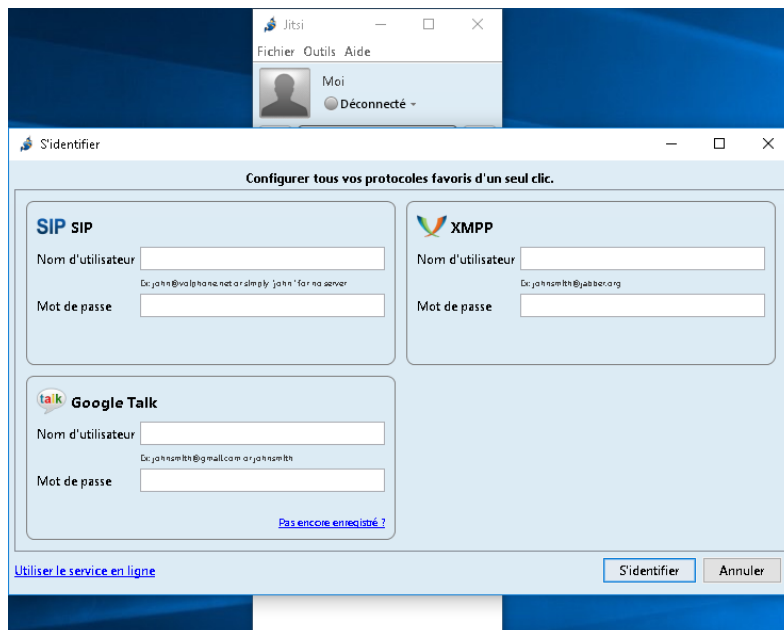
Jitsi

Fichier Outils Aide

Moi

Déconnecté

S'identifier

Configurer tous vos protocoles favoris d'un seul clic.

SIP SIP

Nom d'utilisateur

Ex: john@voipbrane.net or simply "john" for no server

Mot de passe

XMPP

Nom d'utilisateur

Ex: johnsmith@jabber.org

Mot de passe

talk Google Talk

Nom d'utilisateur

Ex: johnsmith@gmail.com or johnsmith

Mot de passe

Pas encore enregistré ?

Utiliser le service en ligne

S'identifier

Annuler